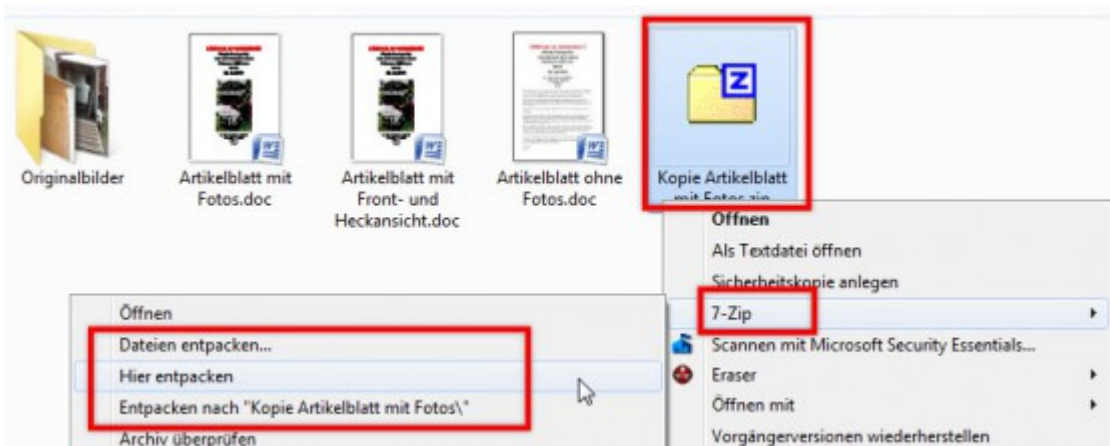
Originalbilder

Artikelblatt mit Fotos.doc

Artikelblatt mit Front- und Heckansicht.doc

Artikelblatt ohne Fotos.doc

Kopie Artikelblatt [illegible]

Öffnen
Als Textdatei öffnen
Sicherheitskopie anlegen
7-Zip
Scannen mit Microsoft Security Essentials...
Eraser
Öffnen mit
Vorgängerversionen wiederherstellen

Öffnen
Dateien entpacken...
Hier entpacken
Entpacken nach "Kopie Artikelblatt mit Fotos\"
Archiv überprüfen